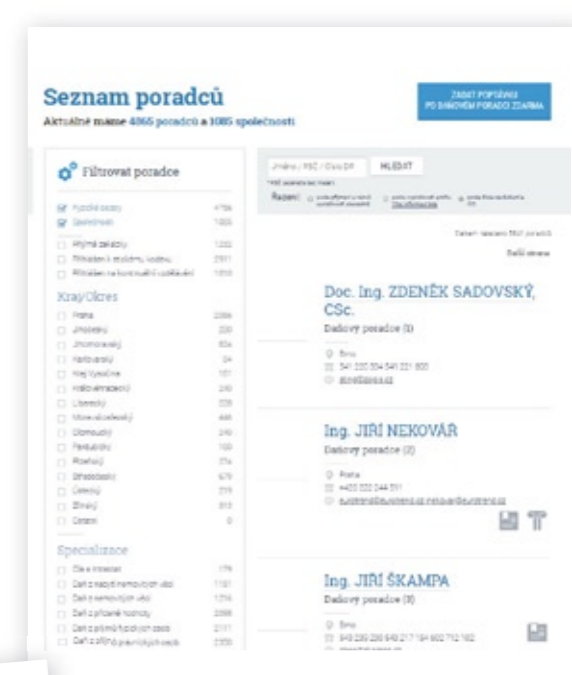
Seznam poradců
Aktuálně máme 4065 poradců a 1085 společností

ZADAT POPTÁVKU PO DAŇOVÉM PORADCI ZDARMA

Filtrovat poradce

Fyzické osoby 4756
Společnosti 1085
Přijímá zakázky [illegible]
Přihlášen k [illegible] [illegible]
Přihlášen k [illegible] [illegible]

Kraj/Okres
Praha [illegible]
Jihočeský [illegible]
Jihomoravský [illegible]
Karlovarský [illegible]
Kraj Vysočina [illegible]
Královéhradecký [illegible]
Liberecký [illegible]
Moravskoslezský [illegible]
Olomoucký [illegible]
Pardubický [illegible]
Plzeňský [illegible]
Středočeský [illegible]
Ústecký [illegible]
Zlínský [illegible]
Ostatní 0

Specializace
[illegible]
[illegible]
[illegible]
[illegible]
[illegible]
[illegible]

Jméno / PSČ / Číslo DP
HLEDAT

Řazení: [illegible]

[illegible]
Další strana

Doc. Ing. ZDENĚK SADOVSKÝ, CSc.
Daňový poradce (1)
Brno
541 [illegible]
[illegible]

Ing. JIŘÍ NEKOVÁŘ
Daňový poradce (2)
Praha
+420 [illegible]
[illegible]

Ing. JIŘÍ ŠKAMPA
Daňový poradce (3)
Brno
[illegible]
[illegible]